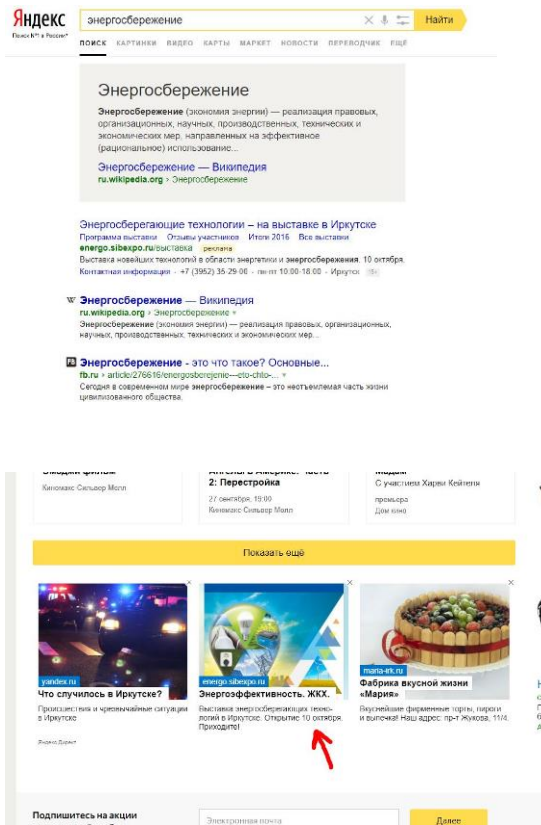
Яндекс
Поиск №1 в России*

энергосбережение

Найти

ПОИСК КАРТИНКИ ВИДЕО КАРТЫ МАРКЕТ НОВОСТИ ПЕРЕВОДЧИК ЕЩЁ

Энергосбережение

Энергосбережение (экономия энергии) — реализация правовых, организационных, научных, производственных, технических и экономических мер, направленных на эффективное (рациональное) использование...

Энергосбережение — Википедия
ru.wikipedia.org › Энергосбережение

Энергосберегающие технологии – на выставке в Иркутске
Программа выставки Отзывы участников Итоги 2016 Все выставки
energo.sibexpo.ru/выставка реклама
Выставка новейших технологий в области энергетики и энергосбережения. 10 октября.
Контактная информация · +7 (3952) 35-29-00 · пн-пт 10:00-18:00 · Иркутск

Энергосбережение — Википедия
ru.wikipedia.org › Энергосбережение
Энергосбережение (экономия энергии) — реализация правовых, организационных, научных, производственных, технических и экономических мер...

Энергосбережение - это что такое? Основные...
fb.ru › article/276616/energosberejenie---eto-chto-...
Сегодня в современном мире энергосбережение – это неотъемлемая часть жизни цивилизованного общества.

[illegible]
Киномакс Сильвер Молл

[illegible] 2: Перестройка
27 сентября, 19:00
Киномакс Сильвер Молл

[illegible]
С участием Харви Кейтеля
премьера
Дом кино

Показать ещё

yandex.ru
Что случилось в Иркутске?
Происшествия и чрезвычайные ситуации в Иркутске

energo.sibexpo.ru
Энергоэффективность. ЖКХ.
Выставка энергосберегающих технологий в Иркутске. Открытие 10 октября. Приходите!

mania-irk.ru
Фабрика вкусной жизни «Мария»
Вкуснейшие фирменные торты, пироги и выпечка! Наш адрес: пр-т Жукова, 11/4.

Яндекс.Директ

Подпишитесь на акции

Электронная почта

Далее